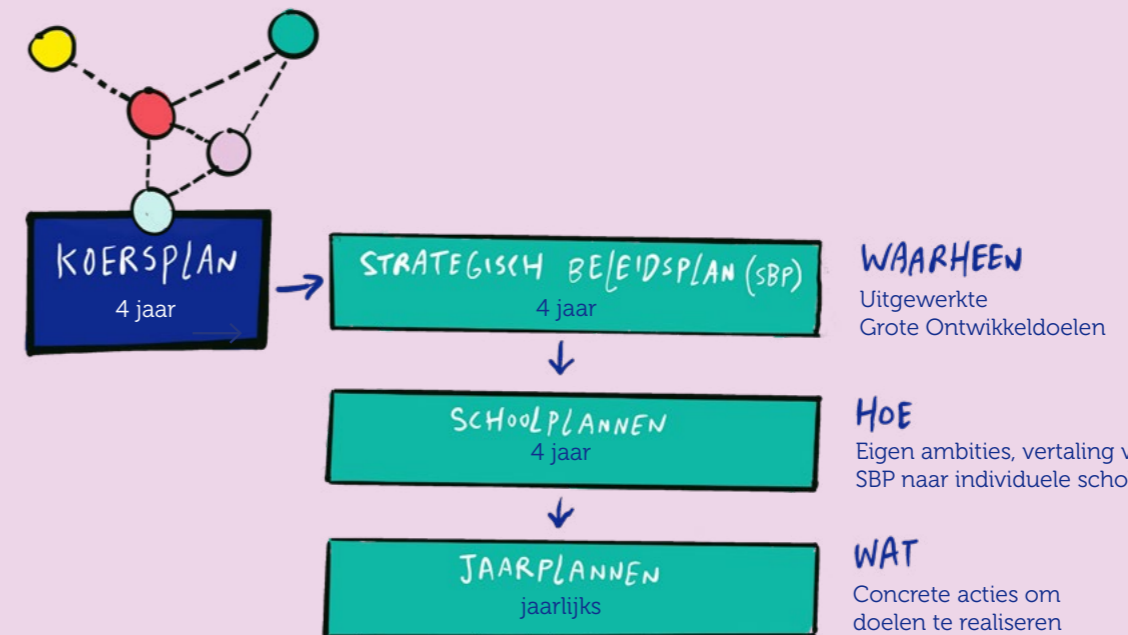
KOERSPLAN
4 jaar

STRATEGISCH BELEIDSPLAN (SBP)
4 jaar

WAARHEEN
Uitgewerkte Grote Ontwikkeldoelen

SCHOOLPLANNEN
4 jaar

HOE
Eigen ambities, vertaling v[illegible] SBP naar individuele scho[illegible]

JAARPLANNEN
jaarlijks

WAT
Concrete acties om doelen te realiseren